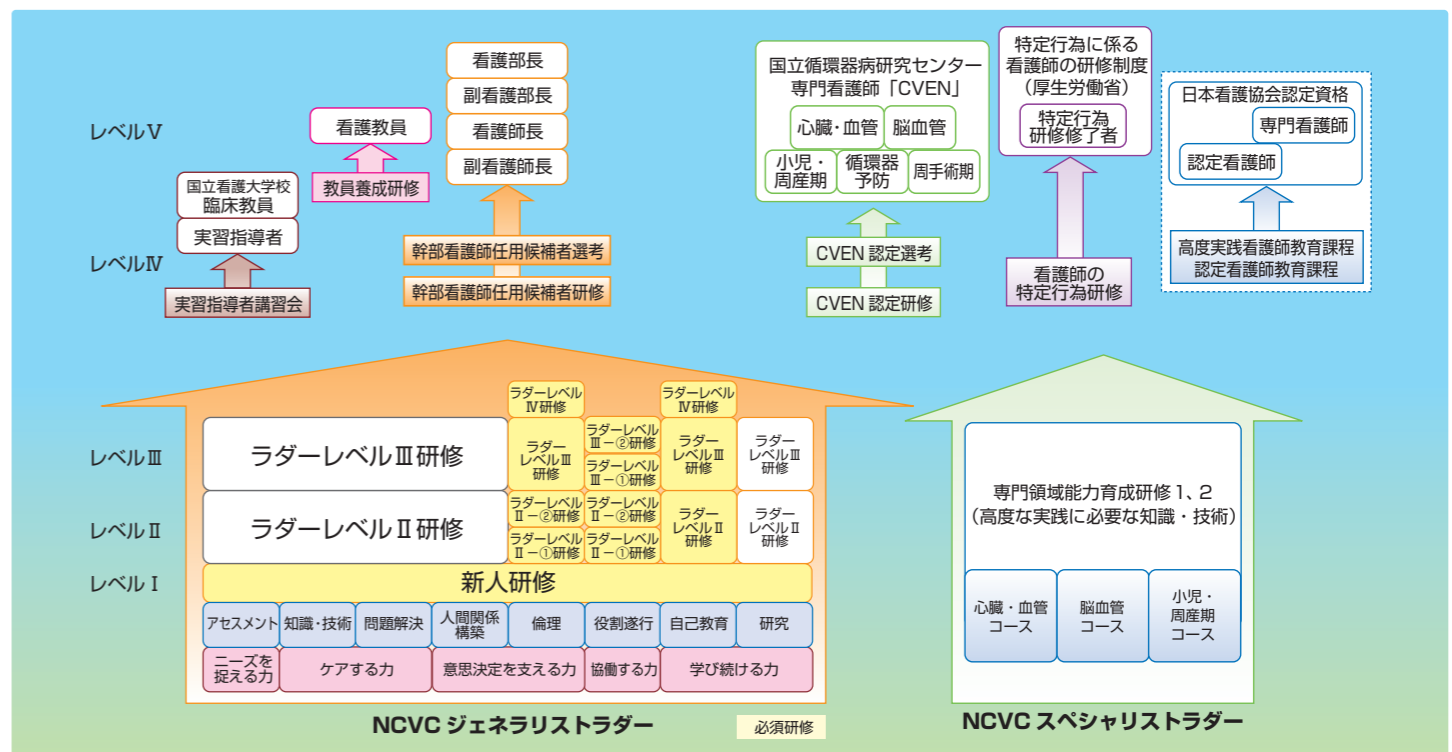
レベルⅤ

レベルⅣ

レベルⅢ

レベルⅡ

レベルⅠ

国立看護大学校
臨床教員

実習指導者

実習指導者講習会

看護教員

教員養成研修

看護部長

副看護部長

看護師長

副看護師長

幹部看護師任用候補者選考

幹部看護師任用候補者研修

国立循環器病研究センター
専門看護師「CVEN」

心臓・血管

脳血管

小児・周産期

循環器予防

周手術期

CVEN 認定選考

CVEN 認定研修

特定行為に係る看護師の研修制度（厚生労働省）

特定行為研修修了者

看護師の特定行為研修

日本看護協会認定資格

専門看護師

認定看護師

高度実践看護師教育課程
認定看護師教育課程

ラダーレベルⅣ研修

ラダーレベルⅣ研修

ラダーレベルⅢ研修

ラダーレベルⅢ研修

ラダーレベルⅢ－②研修

ラダーレベルⅢ－①研修

ラダーレベルⅢ研修

ラダーレベルⅢ研修

ラダーレベルⅡ研修

ラダーレベルⅡ－②研修

ラダーレベルⅡ－①研修

ラダーレベルⅡ－②研修

ラダーレベルⅡ－①研修

ラダーレベルⅡ研修

ラダーレベルⅡ研修

新人研修

| アセスメント | 知識・技術 | 問題解決 | 人間関係構築 | 倫理 | 役割遂行 | 自己教育 | 研究 |
|---|---|---|---|---|---|---|---|

| ニーズを捉える力 | ケアする力 | 意思決定を支える力 | 協働する力 | 学び続ける力 |
|---|---|---|---|---|

専門領域能力育成研修 1、2
（高度な実践に必要な知識・技術）

心臓・血管コース

脳血管コース

小児・周産期コース

NCVC ジェネラリストラダー

必須研修

NCVC スペシャリストラダー